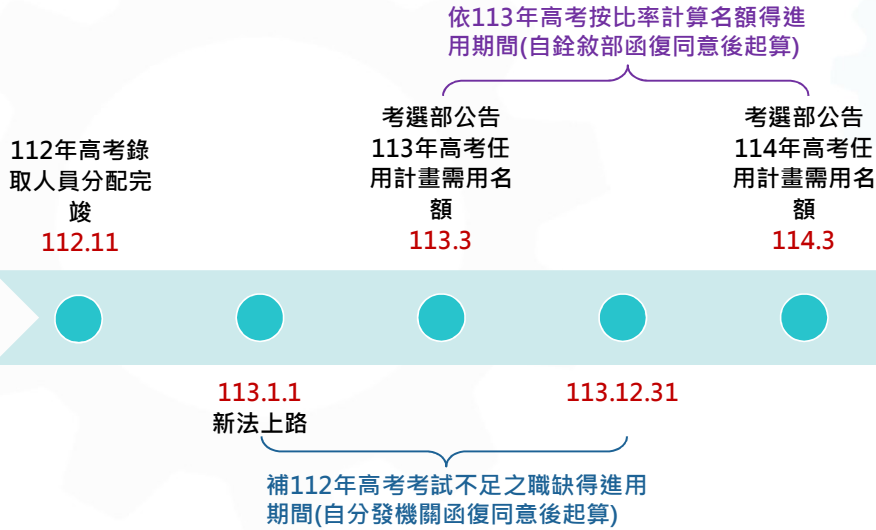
依113年高考按比率計算名額得進用期間(自銓敘部函復同意後起算)

112年高考錄取人員分配完竣
112.11

考選部公告113年高考任用計畫需用名額
113.3

考選部公告114年高考任用計畫需用名額
114.3

113.1.1
新法上路

113.12.31

補112年高考考試不足之職缺得進用期間(自分發機關函復同意後起算)